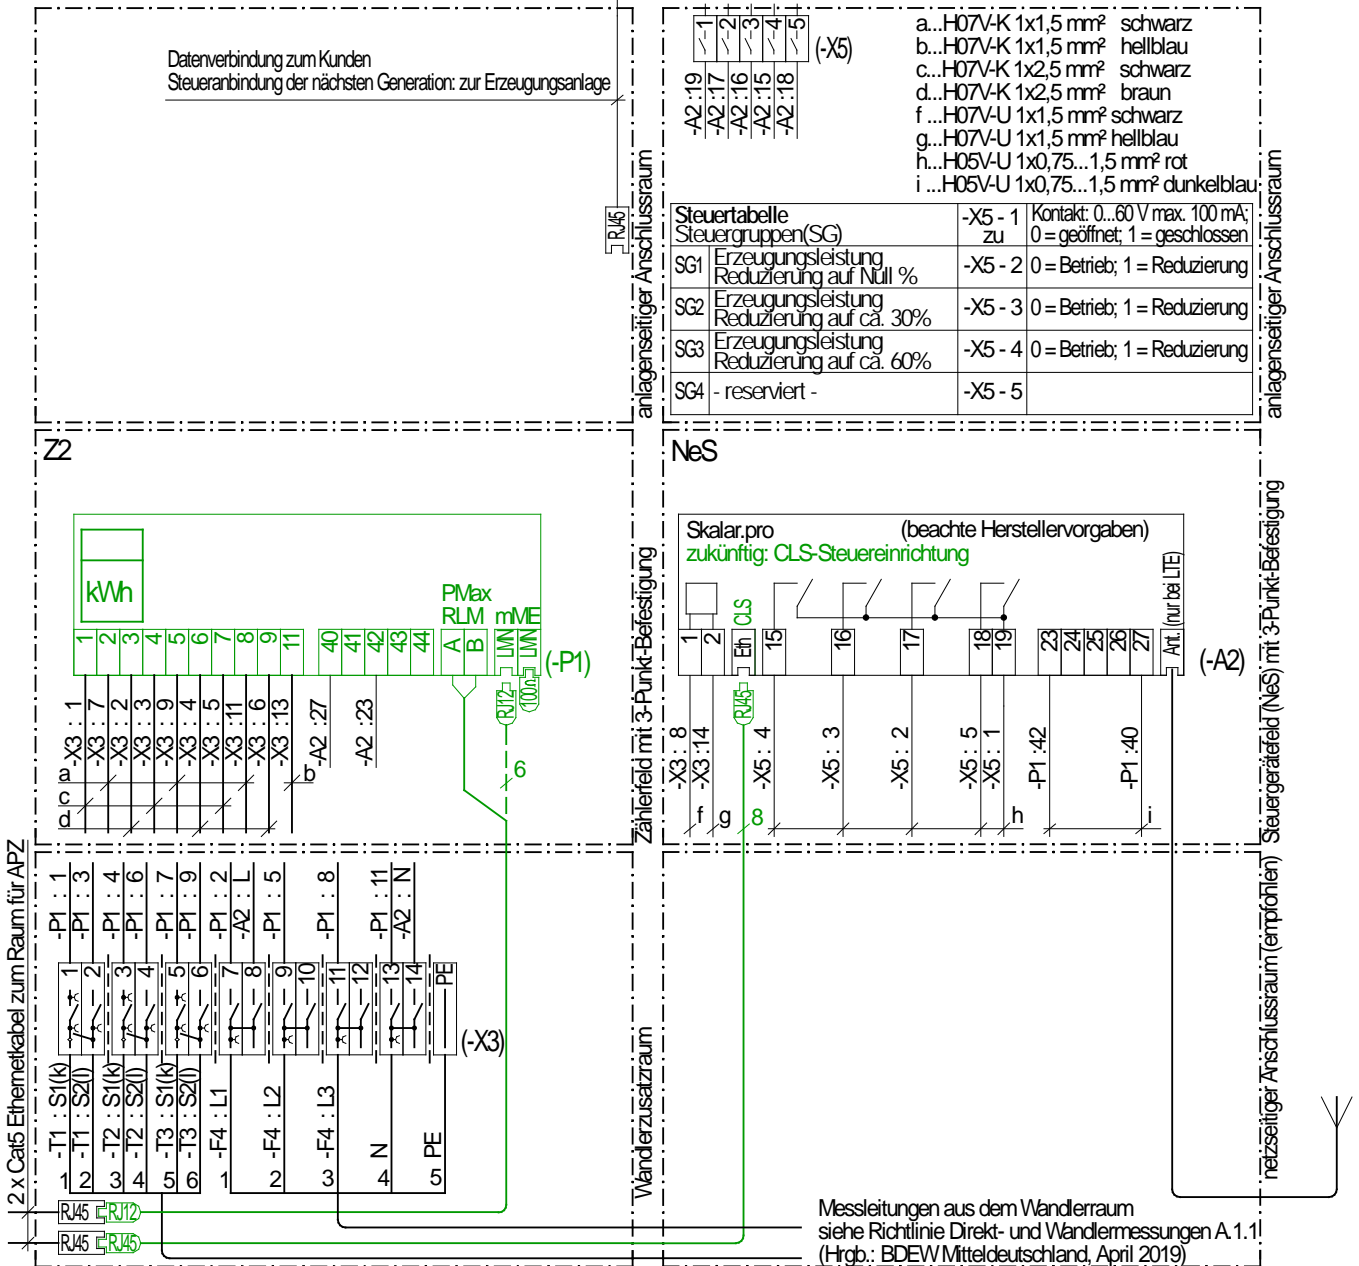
Datenverbindung zum Kunden
Steueranbindung der nächsten Generation: zur Erzeugungsanlage

RJ45

anlagenseitiger Anschlussraum

-1 -2 -3 -4 -5 (-X5)

-A2 :19 -A2 :17 -A2 :16 -A2 :15 -A2 :18

a...H07V-K 1x1,5 mm² schwarz
b...H07V-K 1x1,5 mm² hellblau
c...H07V-K 1x2,5 mm² schwarz
d...H07V-K 1x2,5 mm² braun
f ...H07V-U 1x1,5 mm² schwarz
g...H07V-U 1x1,5 mm² hellblau
h...H05V-U 1x0,75...1,5 mm² rot
i ...H05V-U 1x0,75...1,5 mm² dunkelblau

| Steuertabelle Steuergruppen(SG) | | -X5 - 1 zu | Kontakt: 0...60 V max. 100 mA; 0 = geöffnet; 1 = geschlossen |
|---|---|---|---|
| SG1 | Erzeugungsleistung Reduzierung auf Null % | -X5 - 2 | 0 = Betrieb; 1 = Reduzierung |
| SG2 | Erzeugungsleistung Reduzierung auf ca. 30% | -X5 - 3 | 0 = Betrieb; 1 = Reduzierung |
| SG3 | Erzeugungsleistung Reduzierung auf ca. 60% | -X5 - 4 | 0 = Betrieb; 1 = Reduzierung |
| SG4 | - reserviert - | -X5 - 5 | |

anlagenseitiger Anschlussraum

Z2

kWh

PMax RLM mME

1 2 3 4 5 6 7 8 9 11 40 41 42 43 44 A B LMN LMN (-P1)

RJ12 100Ω

-X3 : 1 -X3 : 7 -X3 : 2 -X3 : 3 -X3 : 9 -X3 : 4 -X3 : 5 -X3 :11 -X3 : 6 -X3 :13 -A2 :27 -A2 :23

a b c d

6

Zählerfeld mit 3-Punkt-Befestigung

NeS

Skalar.pro (beachte Herstellervorgaben)
zukünftig: CLS-Steuereinrichtung

1 2 Eth CLS 15 16 17 18 19 23 24 25 26 27 Ant. (nur bei LTE) (-A2)

RJ45

-X3 : 8 -X3 :14 -X5 : 4 -X5 : 3 -X5 : 2 -X5 : 5 -X5 : 1 -P1 :42 -P1 :40

f g 8 h i

Steuergerätefeld (NeS) mit 3-Punkt-Befestigung

2 x Cat5 Ethernetkabel zum Raum für APZ

-P1 : 1 -P1 : 3 -P1 : 4 -P1 : 6 -P1 : 7 -P1 : 9 -P1 : 2 -A2 : L -P1 : 5 -P1 : 8 -P1 : 11 -A2 : N

1 2 3 4 5 6 7 8 9 10 11 12 13 14 PE (-X3)

-T1 : S1(k) -T1 : S2(l) -T2 : S1(k) -T2 : S2(l) -T3 : S1(k) -T3 : S2(l) -F4 : L1 -F4 : L2 -F4 : L3 N PE

1 2 3 4 5 6 1 2 3 4 5

Wandlerzusatzraum

netzseitiger Anschlussraum (empfohlen)

RJ45 RJ12
RJ45 RJ45

Messleitungen aus dem Wandlerraum
siehe Richtlinie Direkt- und Wandlermessungen A.1.1
(Hrgb.: BDEW Mitteldeutschland, April 2019)